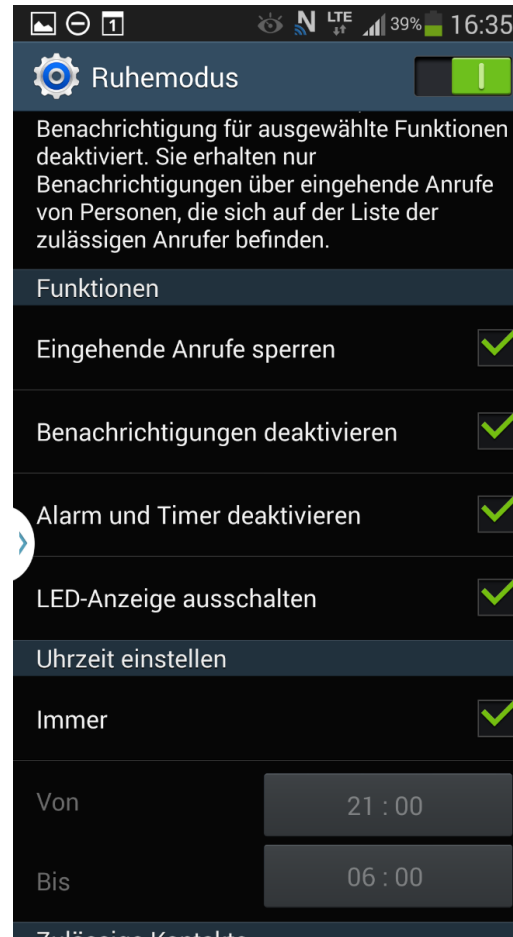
1 N LTE 39% 16:35

Ruhemodus

Benachrichtigung für ausgewählte Funktionen deaktiviert. Sie erhalten nur Benachrichtigungen über eingehende Anrufe von Personen, die sich auf der Liste der zulässigen Anrufer befinden.

Funktionen

Eingehende Anrufe sperren

Benachrichtigungen deaktivieren

Alarm und Timer deaktivieren

LED-Anzeige ausschalten

Uhrzeit einstellen

Immer

Von 21 : 00

Bis 06 : 00

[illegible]